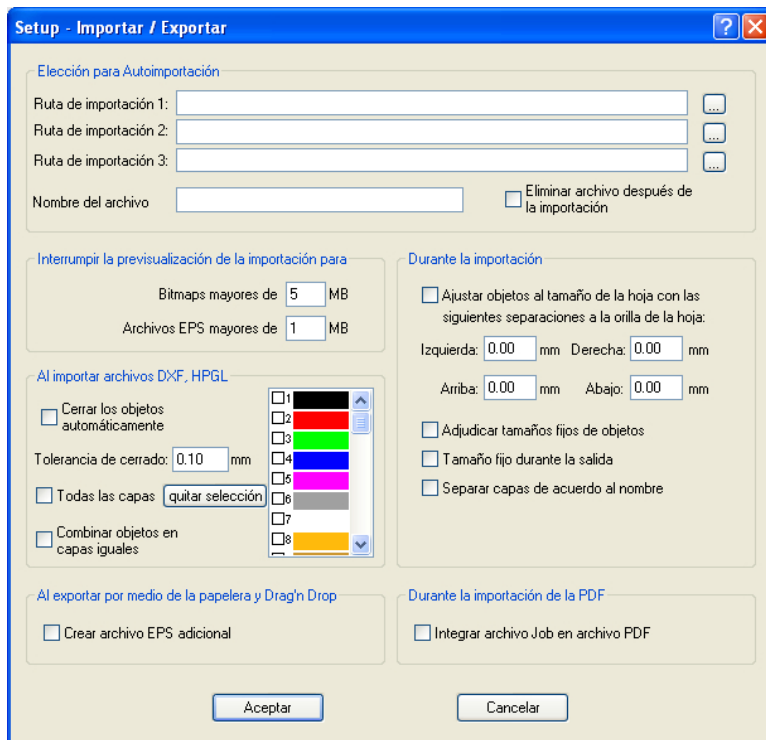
Setup - Importar / Exportar

Elección para Autoimportación

Ruta de importación 1: ...

Ruta de importación 2: ...

Ruta de importación 3: ...

Nombre del archivo

Eliminar archivo después de la importación

Interrumpir la previsualización de la importación para

Bitmaps mayores de 5 MB

Archivos EPS mayores de 1 MB

Durante la importación

Ajustar objetos al tamaño de la hoja con las siguientes separaciones a la orilla de la hoja:

Izquierda: 0.00 mm Derecha: 0.00 mm

Arriba: 0.00 mm Abajo: 0.00 mm

Adjudicar tamaños fijos de objetos

Tamaño fijo durante la salida

Separar capas de acuerdo al nombre

Al importar archivos DXF, HPGL

Cerrar los objetos automáticamente

Tolerancia de cerrado: 0.10 mm

Todas las capas quitar selección

Combinar objetos en capas iguales

1
2
3
4
5
6
7
8

Al exportar por medio de la papelera y Drag'n Drop

Crear archivo EPS adicional

Durante la importación de la PDF

Integrar archivo Job en archivo PDF

Aceptar

Cancelar